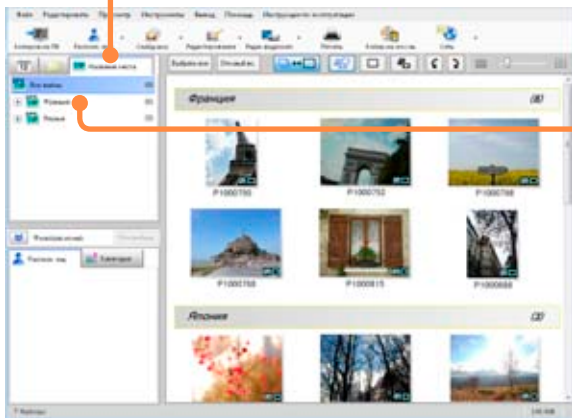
Файл Редактировать Просмотр Инструменты Вывод Помощь Инструкция по эксплуатации

Копировать на ПК Распозн. лиц Слайд-шоу Редактирование Редак. видеосъем. Печать E-mail на эл.почту Сеть

Название места

Все файлы

Франция

Япония

Выбрать все Отменить все

Франция

P1000750

P1000752

P1000768

P1000765

P1000815

P1000688

Япония

Распозн. лиц Категория